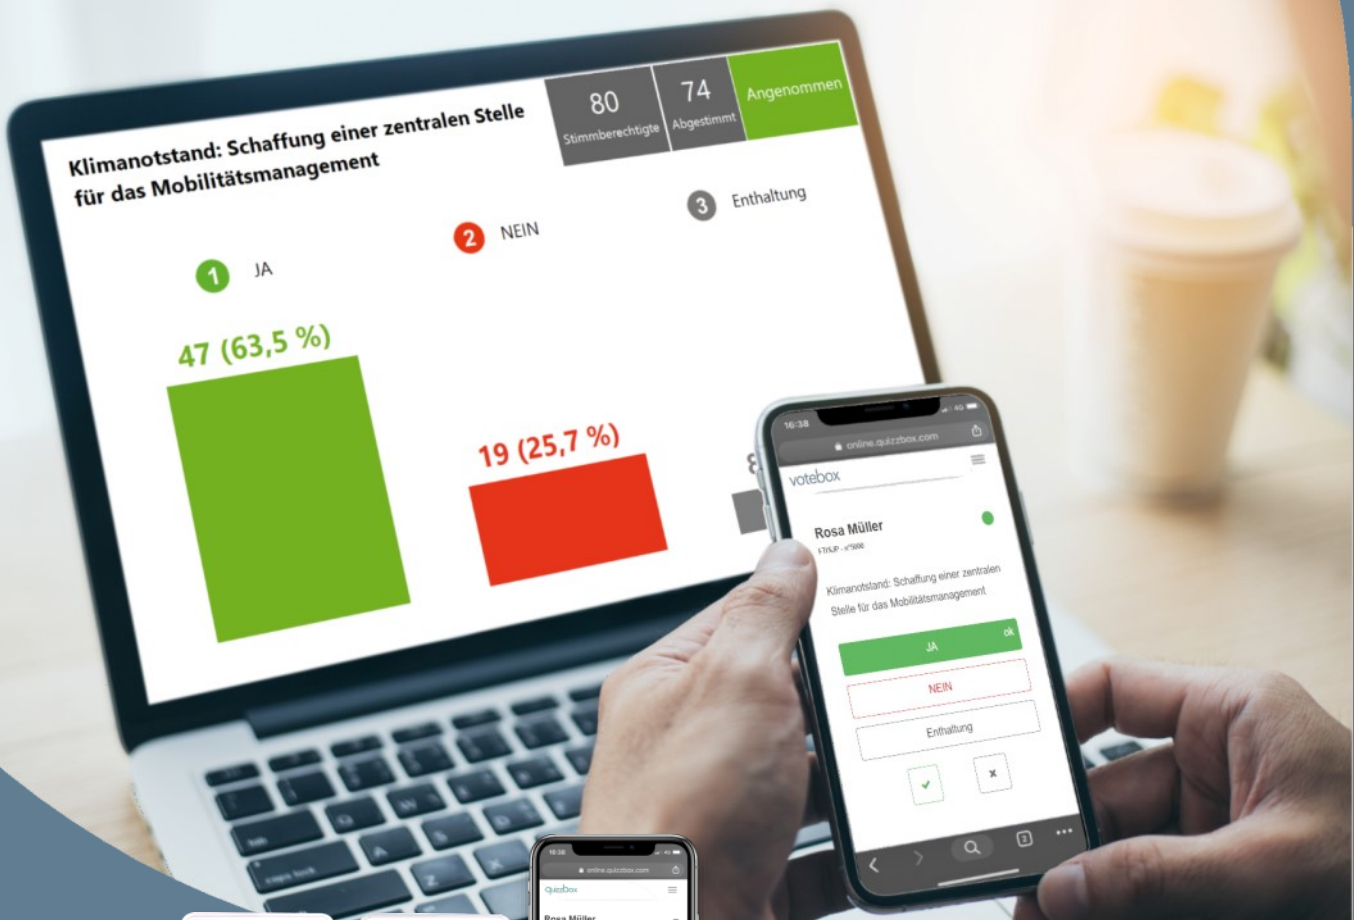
Klimanotstand: Schaffung einer zentralen Stelle für das Mobilitätsmanagement

80
Stimmberechtigte

74
Abgestimmt

Angenommen

1 JA

2 NEIN

3 Enthaltung

47 (63,5 %)

19 (25,7 %)

8

16:38

online.quizzbox.com

votebox

Rosa Müller

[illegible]

Klimanotstand: Schaffung einer zentralen Stelle für das Mobilitätsmanagement

JA
ok

NEIN

Enthaltung

16:38

online.quizzbox.com

Quizzbox

Rosa Müller